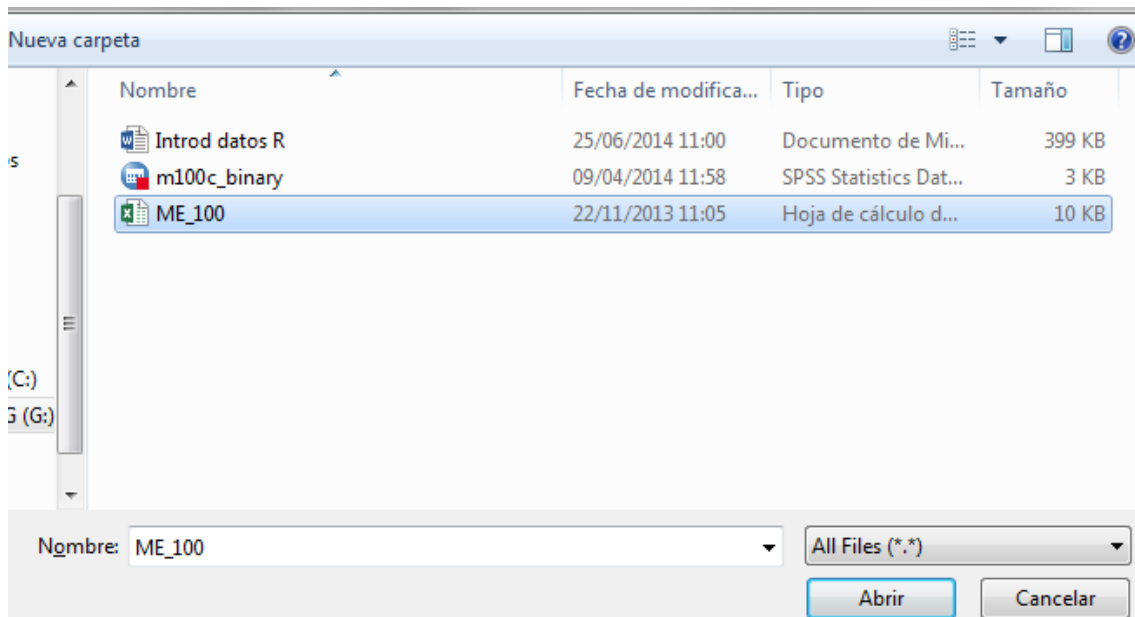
Nueva carpeta

| Nombre | Fecha de modifica... | Tipo | Tamaño |
|---|---|---|---|
| Introd datos R | 25/06/2014 11:00 | Documento de Mi... | 399 KB |
| m100c_binary | 09/04/2014 11:58 | SPSS Statistics Dat... | 3 KB |
| ME_100 | 22/11/2013 11:05 | Hoja de cálculo d... | 10 KB |

s

(C:)

G (G:)

Nombre: ME_100

All Files (*.*)

Abrir

Cancelar